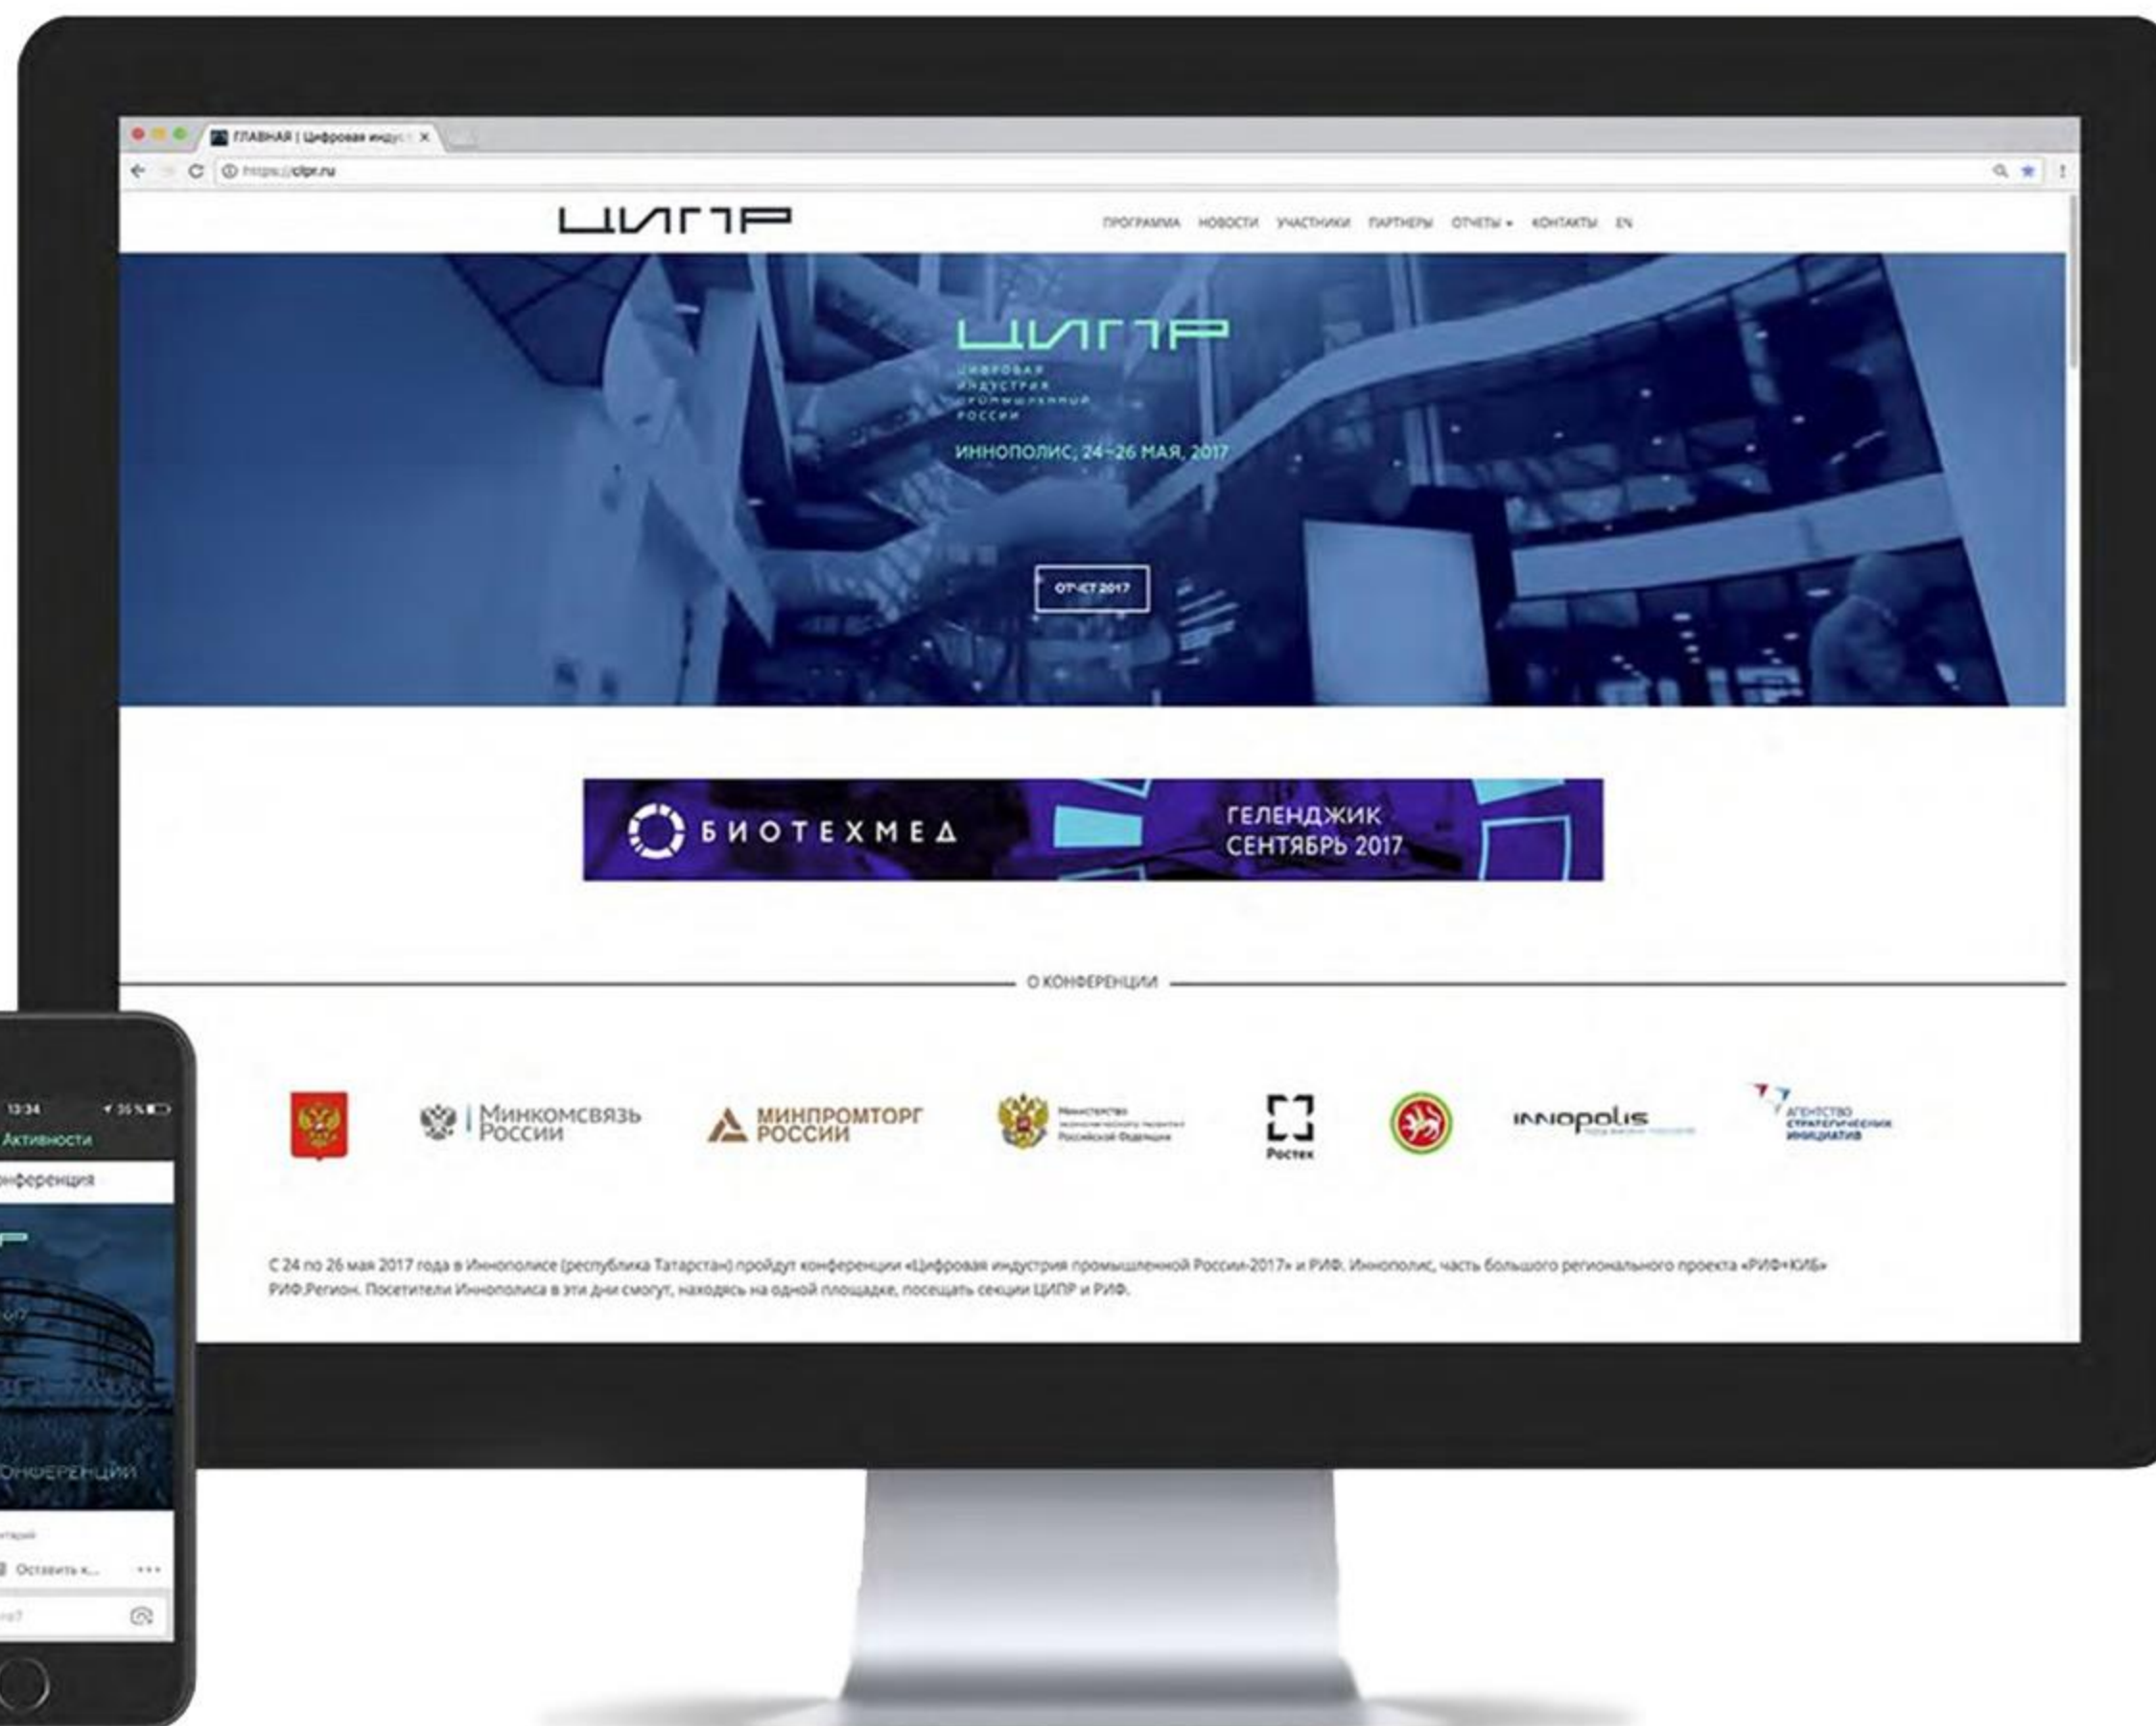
ГЛАВНАЯ | Цифровая инду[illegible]

https://cipr.ru

ЦИПР

ПРОГРАММА НОВОСТИ УЧАСТНИКИ ПАРТНЕРЫ ОТЧЕТЫ КОНТАКТЫ EN

ЦИПР

ЦИФРОВАЯ ИНДУСТРИЯ ПРОМЫШЛЕННОЙ РОССИИ

ИННОПОЛИС, 24–26 МАЯ, 2017

ОТЧЕТ 2017

БИОТЕХМЕД

ГЕЛЕНДЖИК СЕНТЯБРЬ 2017

О КОНФЕРЕНЦИИ

Минкомсвязь России

МИНПРОМТОРГ РОССИИ

Министерство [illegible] Российской Федерации

Ростех

INNOPOLIS

АГЕНТСТВО СТРАТЕГИЧЕСКИХ ИНИЦИАТИВ

С 24 по 26 мая 2017 года в Иннополисе (республика Татарстан) пройдут конференции «Цифровая индустрия промышленной России-2017» и РИФ. Иннополис, часть большого регионального проекта «РИФ+КИБ» РИФ.Регион. Посетители Иннополиса в эти дни смогут, находясь на одной площадке, посещать секции ЦИПР и РИФ.

13:34

36 %

Активности

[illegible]нференция

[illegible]онференции

Оставить к...